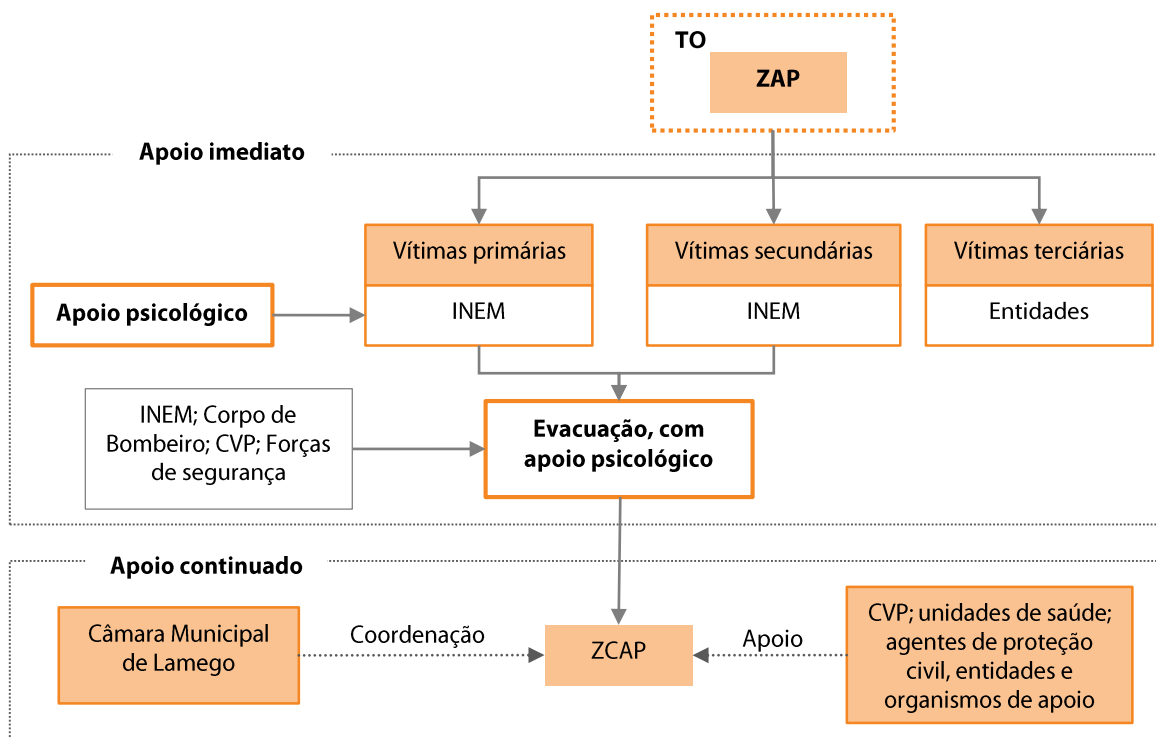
TO

ZAP

Apoio imediato

Vítimas primárias

Vítimas secundárias

Vítimas terciárias

Apoio psicológico

INEM

INEM

Entidades

INEM; Corpo de Bombeiro; CVP; Forças de segurança

Evacuação, com apoio psicológico

Apoio continuado

Câmara Municipal de Lamego

Coordenação

ZCAP

Apoio

CVP; unidades de saúde; agentes de proteção civil, entidades e organismos de apoio